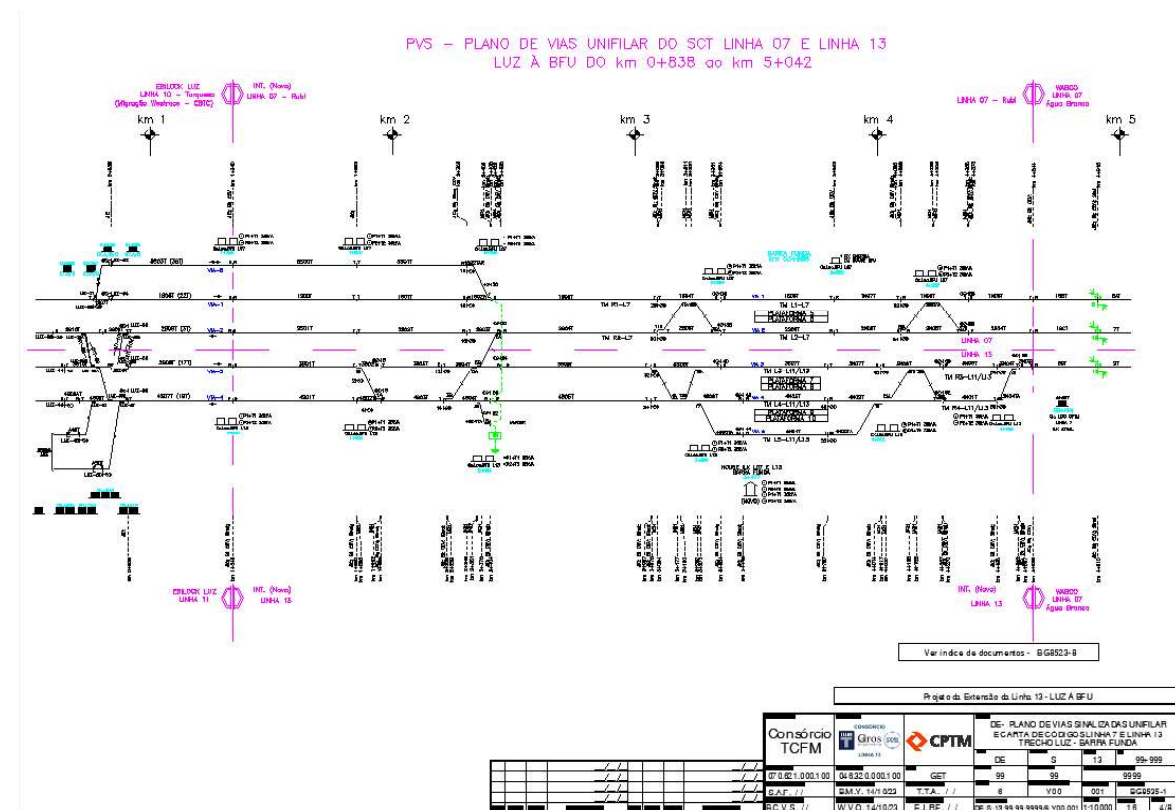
PVS – PLANO DE VIAS UNIFILAR DO SCT LINHA 07 E LINHA 13
LUZ À BFU DO km 0+838 ao km 5+042

EBILOCK LUZ
LINHA 10 – Turquesa
(Migração Westrace – CBTC)

INT. (Nova)
LINHA 07 – Rubi

LINHA 07 – Rubi

WABCO
LINHA 07
Agua Branca

km 1

km 2

km 3

km 4

km 5

TM P1-L7

TM L1-L7

TM R2-L7

TM L2-L7

PLATAFORMA 3

PLATAFORMA 7

LINHA 07

LINHA 13

TM L3-L11/L13

PLATAFORMA 8

TM R3-L11/L13

TM L4-L11/L13

PLATAFORMA 9

PLATAFORMA 10

TM R4-L11/L13

TM L5-L11/L13

EBILOCK LUZ
LINHA 11

INT. (Nova)
LINHA 13

INT. (Nova)
LINHA 13

WABCO
LINHA 07
Agua Branca

Ver índice de documentos - BG8523-8

Projeto da Extensão da Linha 13 - LUZ À BFU

Consórcio
TCFM

Gros

CPTM

DE- PLANO DE VIAS SINALIZADAS UNIFILAR E CARTA DE CÓDIGOS LINHA 7 E LINHA 13
TRECHO LUZ - BARRA FUNDA

| DE | S | 13 | 99-999 |
|---|---|---|---|
| 99 | 99 | | 9999 |
| 6 | Y00 | 001 | BG8525-1 |

07.0.621.000.1.00
04.632.0.000.1.00
GET
C.A.F. / /
S.M.Y. 14/10/23
T.T.A. / /
B.C.V.S. / /
W.V.O. 14/10/23
E.L.B.F. / /
DE-S.13.99.99.999/6-Y00-001
1:10000
1/6